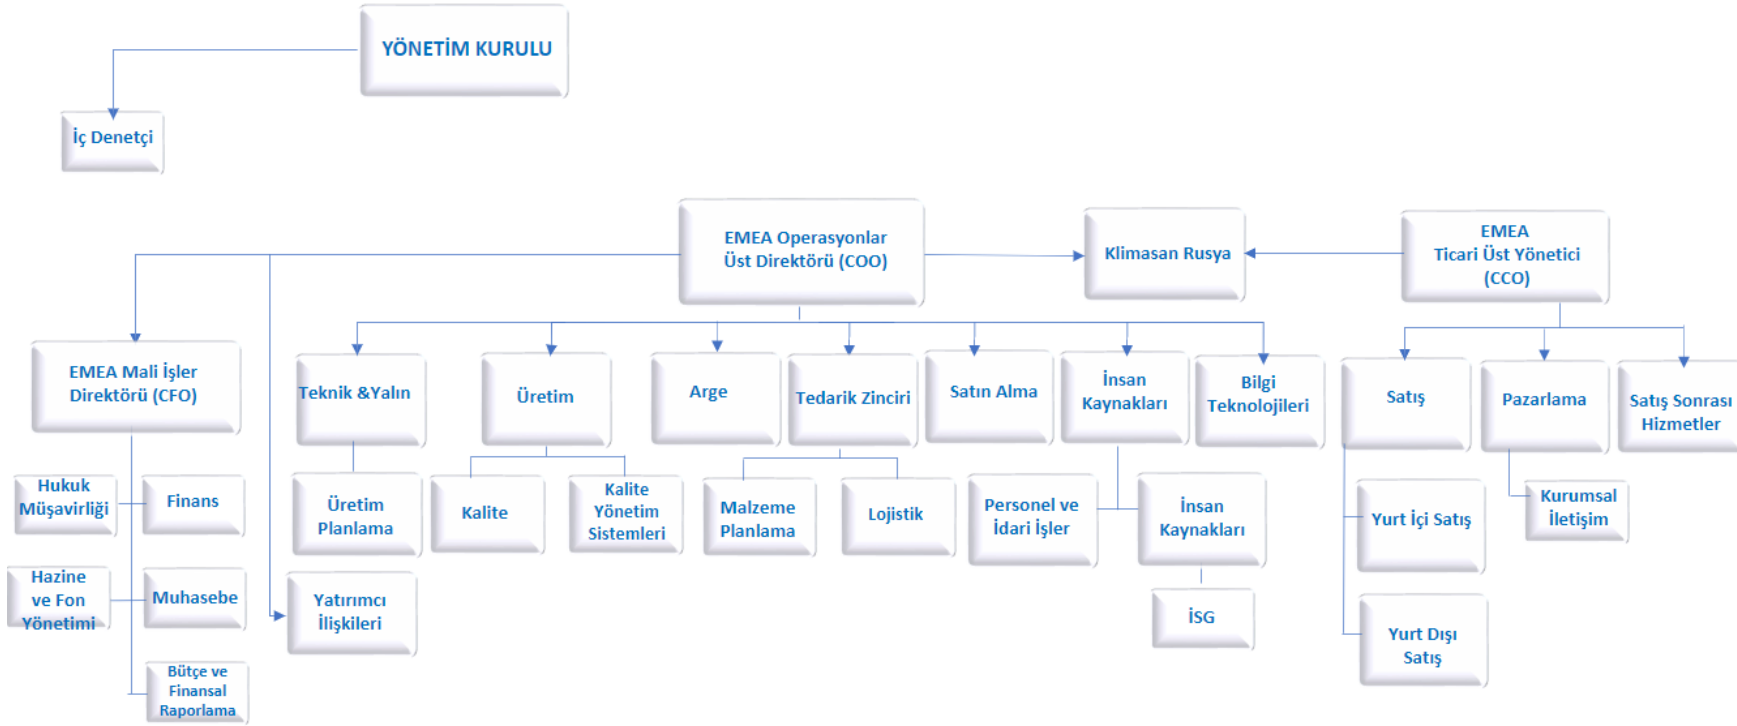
YÖNETİM KURULU

İç Denetçi

EMEA Operasyonlar Üst Direktörü (COO)

Klimasan Rusya

EMEA Ticari Üst Yönetici (CCO)

EMEA Mali İşler Direktörü (CFO)

Hukuk Müşavirliği

Finans

Hazine ve Fon Yönetimi

Muhasebe

Bütçe ve Finansal Raporlama

Yatırımcı İlişkileri

Teknik &Yalın

Üretim Planlama

Üretim

Kalite

Kalite Yönetim Sistemleri

Arge

Tedarik Zinciri

Malzeme Planlama

Lojistik

Satın Alma

İnsan Kaynakları

Personel ve İdari İşler

İnsan Kaynakları

İSG

Bilgi Teknolojileri

Satış

Yurt İçi Satış

Yurt Dışı Satış

Pazarlama

Kurumsal İletişim

Satış Sonrası Hizmetler